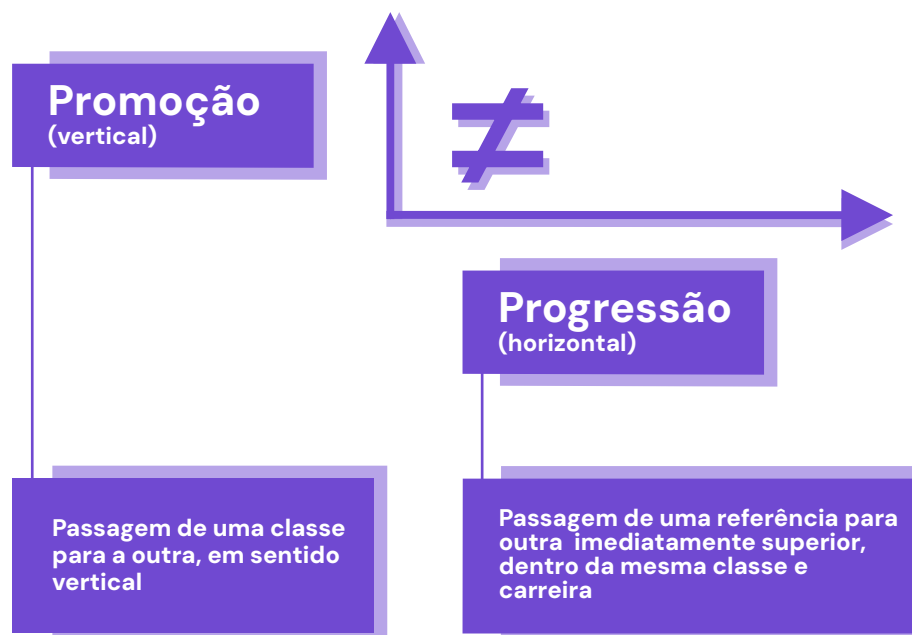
Promoção
(vertical)

$\neq$

Progressão
(horizontal)

Passagem de uma classe para a outra, em sentido vertical

Passagem de uma referência para outra imediatamente superior, dentro da mesma classe e carreira